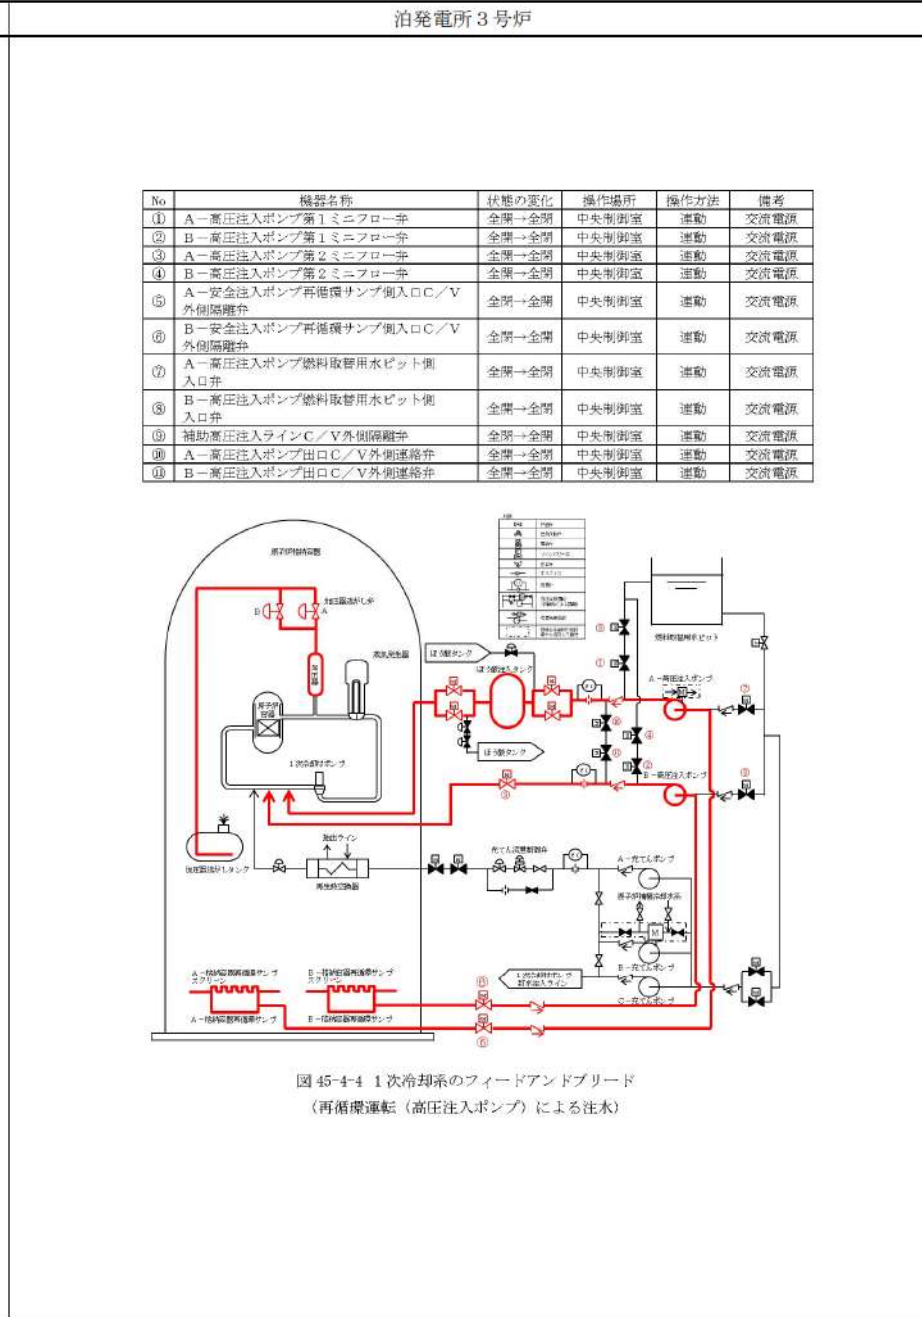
泊発電所３号炉

| No | 機器名称 | 状態の変化 | 操作場所 | 操作方法 | 備考 |
|---|---|---|---|---|---|
| ① | A－高圧注入ポンプ第１ミニフロー弁 | 全開→全閉 | 中央制御室 | 遠隔 | 交流電源 |
| ② | B－高圧注入ポンプ第１ミニフロー弁 | 全開→全閉 | 中央制御室 | 遠隔 | 交流電源 |
| ③ | A－高圧注入ポンプ第２ミニフロー弁 | 全開→全閉 | 中央制御室 | 遠隔 | 交流電源 |
| ④ | B－高圧注入ポンプ第２ミニフロー弁 | 全開→全閉 | 中央制御室 | 遠隔 | 交流電源 |
| ⑤ | A－安全注入ポンプ再循環サンプ側入口C／V外側隔離弁 | 全閉→全開 | 中央制御室 | 遠隔 | 交流電源 |
| ⑥ | B－安全注入ポンプ再循環サンプ側入口C／V外側隔離弁 | 全閉→全開 | 中央制御室 | 遠隔 | 交流電源 |
| ⑦ | A－高圧注入ポンプ燃料取替用水ピット側入口弁 | 全開→全閉 | 中央制御室 | 遠隔 | 交流電源 |
| ⑧ | B－高圧注入ポンプ燃料取替用水ピット側入口弁 | 全開→全閉 | 中央制御室 | 遠隔 | 交流電源 |
| ⑨ | 補助高圧注入ラインC／V外側隔離弁 | 全閉→全開 | 中央制御室 | 遠隔 | 交流電源 |
| ⑩ | A－高圧注入ポンプ出口C／V外側連絡弁 | 全開→全閉 | 中央制御室 | 遠隔 | 交流電源 |
| ⑪ | B－高圧注入ポンプ出口C／V外側連絡弁 | 全開→全閉 | 中央制御室 | 遠隔 | 交流電源 |

原子炉格納容器
加圧器逃がし弁
B A
加圧器
蒸気発生器
原子炉容器
１次冷却材ポンプ
加圧器逃がしタンク
ほう酸タンク
ほう酸注入タンク
ほう酸タンク
燃料取替用水ピット
A－高圧注入ポンプ
B－高圧注入ポンプ
抽出ライン
再生熱交換器
充てん流量制御弁
A－充てんポンプ
原子炉補機冷却水系
B－充てんポンプ
C－充てんポンプ
１次冷却材ポンプ封水注入ライン
A－格納容器再循環サンプスクリーン
B－格納容器再循環サンプスクリーン
A－格納容器再循環サンプ
B－格納容器再循環サンプ
⑤ ⑥ ⑦ ⑧ ⑨ ⑩ ⑪ ① ② ③ ④
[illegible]

図 45-4-4 １次冷却系のフィードアンドブリード
（再循環運転（高圧注入ポンプ）による注水）